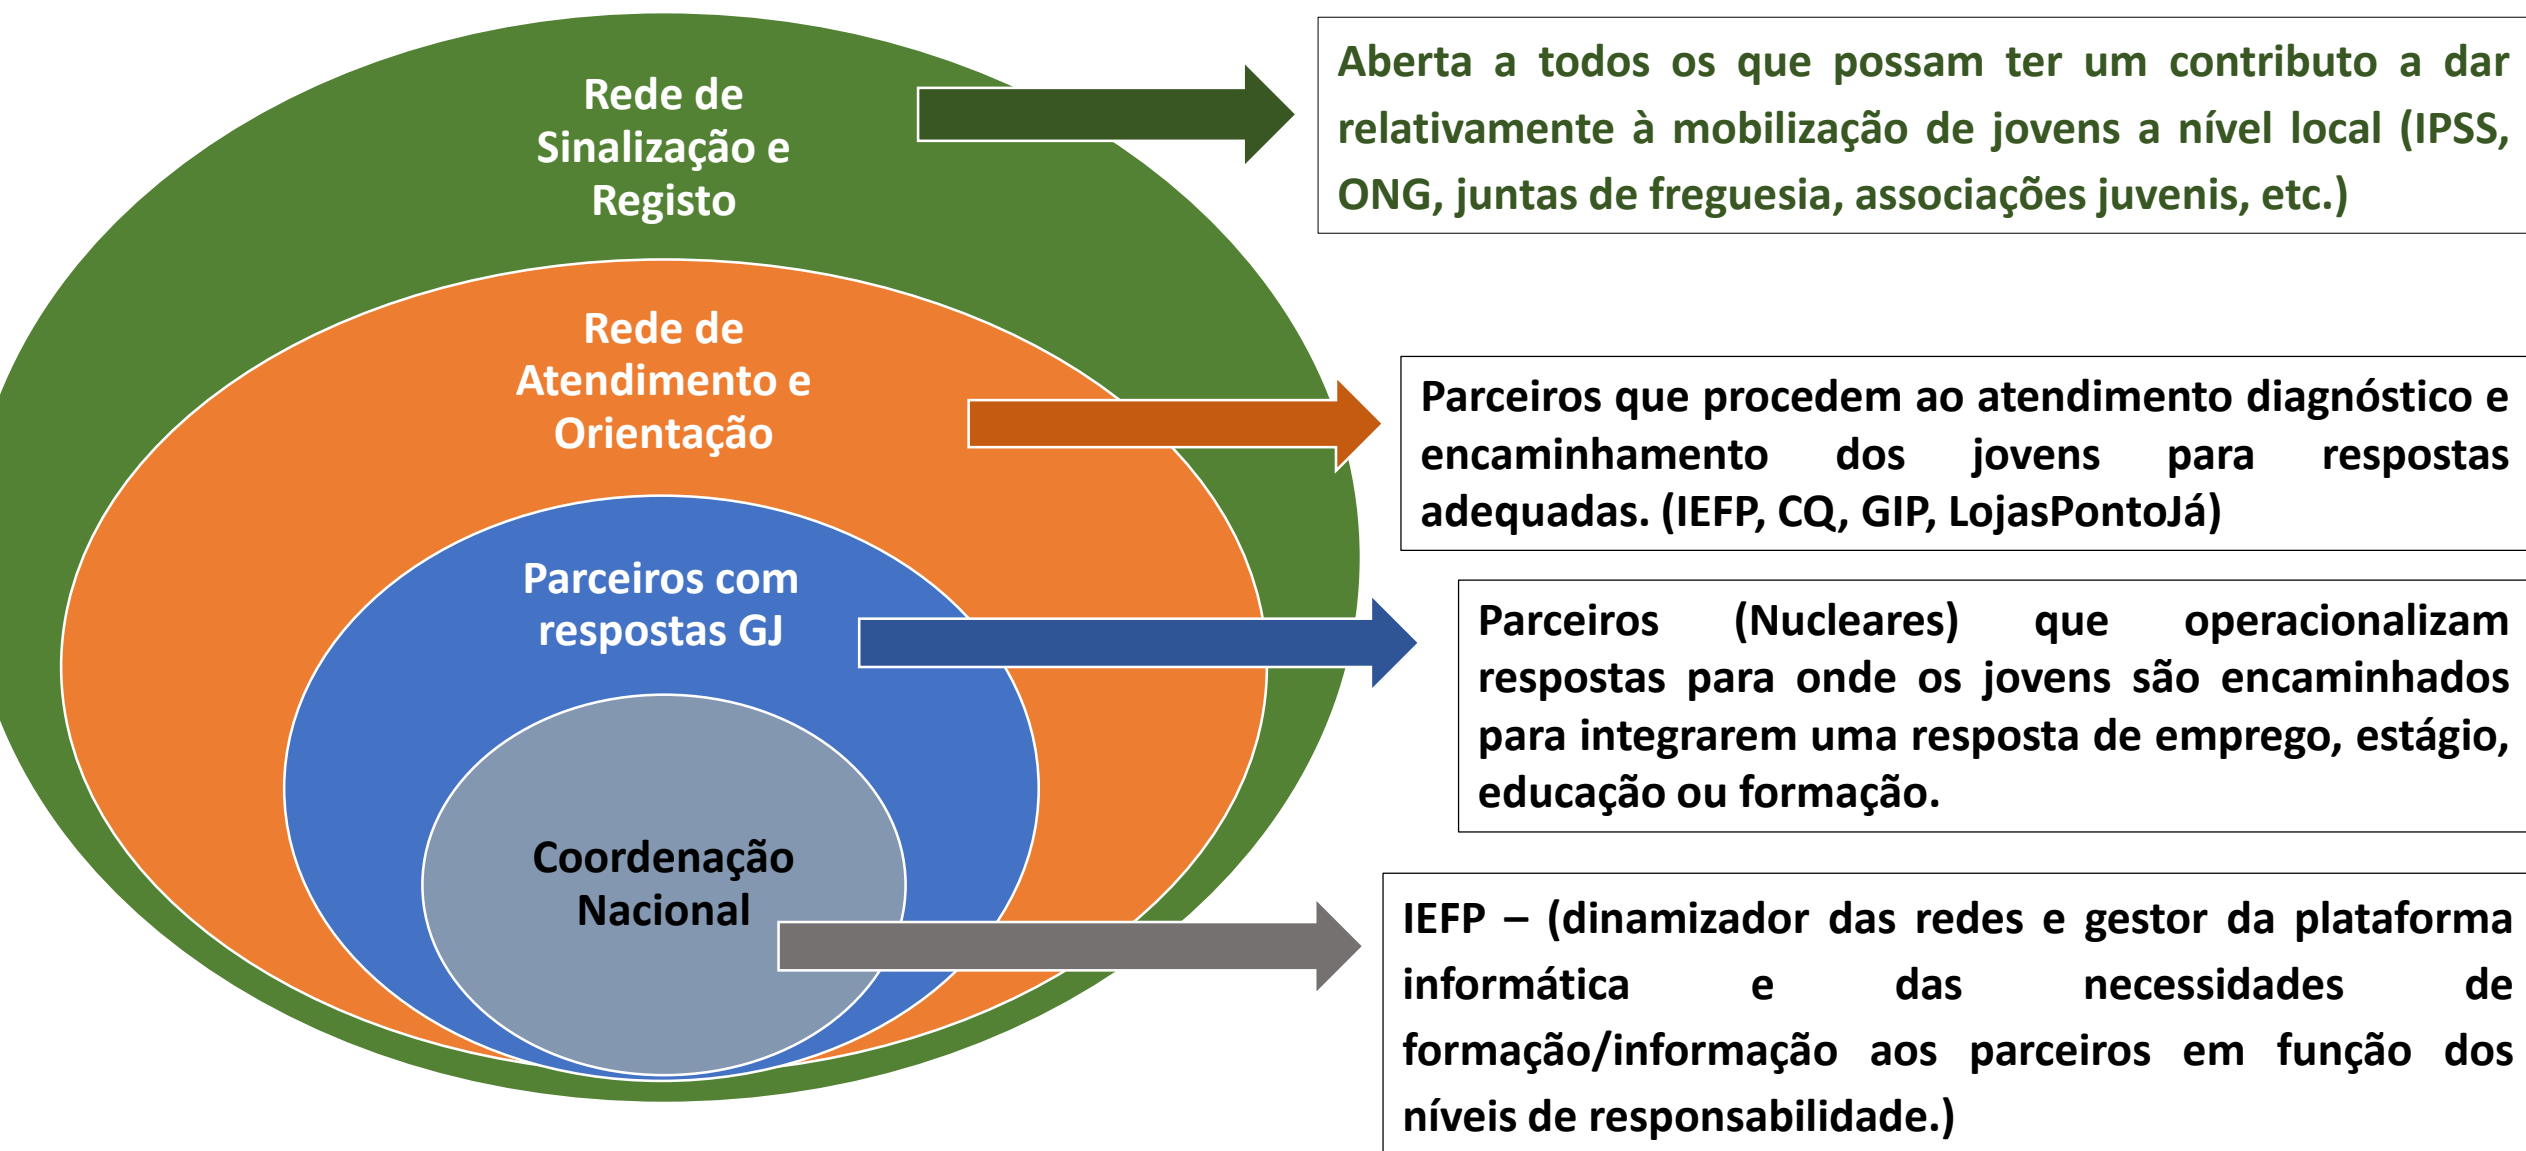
Rede de Sinalização e Registo

Aberta a todos os que possam ter um contributo a dar relativamente à mobilização de jovens a nível local (IPSS, ONG, juntas de freguesia, associações juvenis, etc.)

Rede de Atendimento e Orientação

Parceiros que procedem ao atendimento diagnóstico e encaminhamento dos jovens para respostas adequadas. (IEFP, CQ, GIP, LojasPontoJá)

Parceiros com respostas GJ

Parceiros (Nucleares) que operacionalizam respostas para onde os jovens são encaminhados para integrarem uma resposta de emprego, estágio, educação ou formação.

Coordenação Nacional

IEFP – (dinamizador das redes e gestor da plataforma informática e das necessidades de formação/informação aos parceiros em função dos níveis de responsabilidade.)